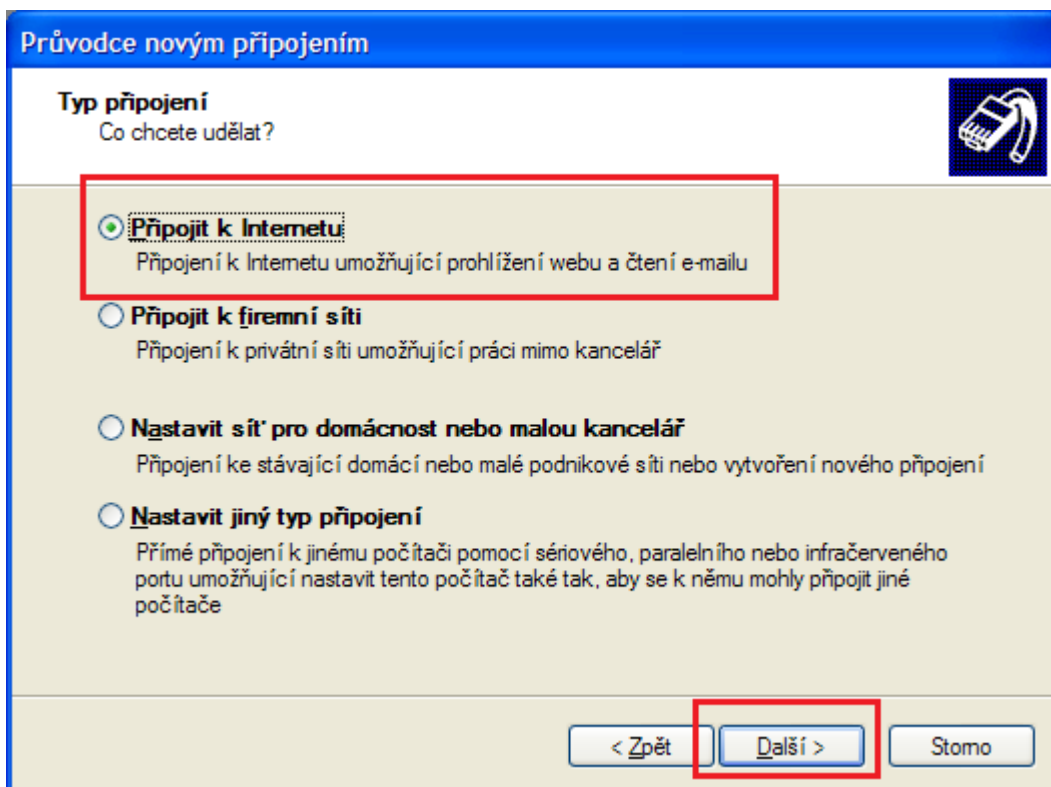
Průvodce novým připojením

Typ připojení
Co chcete udělat?

Připojit k Internetu
Připojení k Internetu umožňující prohlížení webu a čtení e-mailu

Připojit k firemní síti
Připojení k privátní síti umožňující práci mimo kancelář

Nastavit síť pro domácnost nebo malou kancelář
Připojení ke stávající domácí nebo malé podnikové síti nebo vytvoření nového připojení

Nastavit jiný typ připojení
Přímé připojení k jinému počítači pomocí sériového, paralelního nebo infračerveného portu umožňující nastavit tento počítač také tak, aby se k němu mohly připojit jiné počítače

< Zpět | Další > | Storno